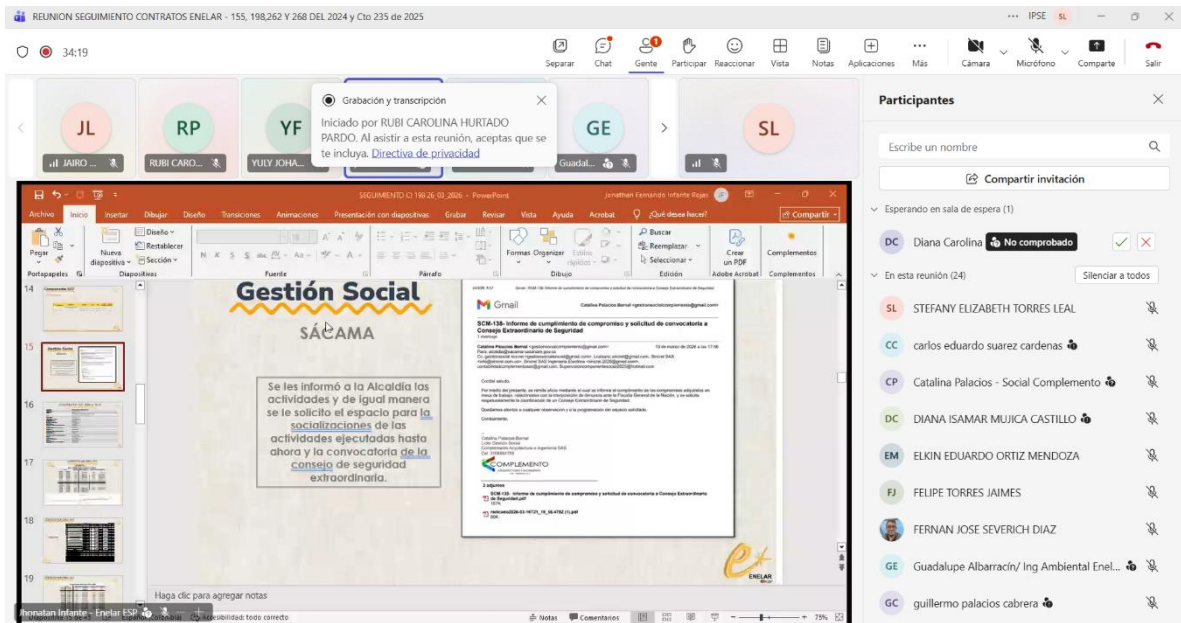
REUNION SEGUIMIENTO CONTRATOS ENELAR - 155, 198,262 Y 268 DEL 2024 y Cto 235 de 2025

IPSE SL

34:19

Separar Chat Gente Participar Reaccionar Vista Notas Aplicaciones Más Cámara Micrófono Comparte Salir

JL JAIRO ...
RP RUBI CARO...
YF YULY JOHA...
GE Guadal...
SL

Grabación y transcripción
Iniciado por RUBI CAROLINA HURTADO PARDO. Al asistir a esta reunión, aceptas que se te incluya. Directiva de privacidad

SEGUIMIENTO CI 198-26-03_2026 - PowerPoint
Jonathan Fernando Infante Rojas

Archivo Inicio Insertar Dibujar Diseño Transiciones Animaciones Presentación con diapositivas Grabar Revisar Vista Ayuda Acrobat ¿Qué desea hacer? Compartir

Pegar Nueva diapositiva Diseño Restablecer Sección Formas Organizar Estilos rápidos Buscar Reemplazar Seleccionar Crear un PDF Complementos
Portapapeles Diapositivas Fuente Párrafo Dibujo Edición Adobe Acrobat Complementos

14 15 16 17 18 19

Gestión Social
SÁCAMA

Se les informó a la Alcaldía las actividades y de igual manera se le solicito el espacio para la socializaciones de las actividades ejecutadas hasta ahora y la convocatoria de la consejo de seguridad extraordinaria.

Gmail
SCM-138- Informe de cumplimiento de compromiso y solicitud de convocatoria a Consejo Extraordinario de Seguridad

COMPLEMENTO

ENELAR

Haga clic para agregar notas

Jhonatan Infante - Enelar ESP

Diapositiva 15 de 45 Español (Colombia) Accesibilidad: todo correcto Notas Comentarios 75%

Participantes
Escribe un nombre
Compartir invitación
Esperando en sala de espera (1)
DC Diana Carolina No comprobado
En esta reunión (24) Silenciar a todos
SL STEFANY ELIZABETH TORRES LEAL
CC carlos eduardo suarez cardenas
CP Catalina Palacios - Social Complemento
DC DIANA ISAMAR MUJICA CASTILLO
EM ELKIN EDUARDO ORTIZ MENDOZA
FJ FELIPE TORRES JAIMES
FERNAN JOSE SEVERICH DIAZ
GE Guadalupe Albarracín/ Ing Ambiental Enel...
GC guillermo palacios cabrera